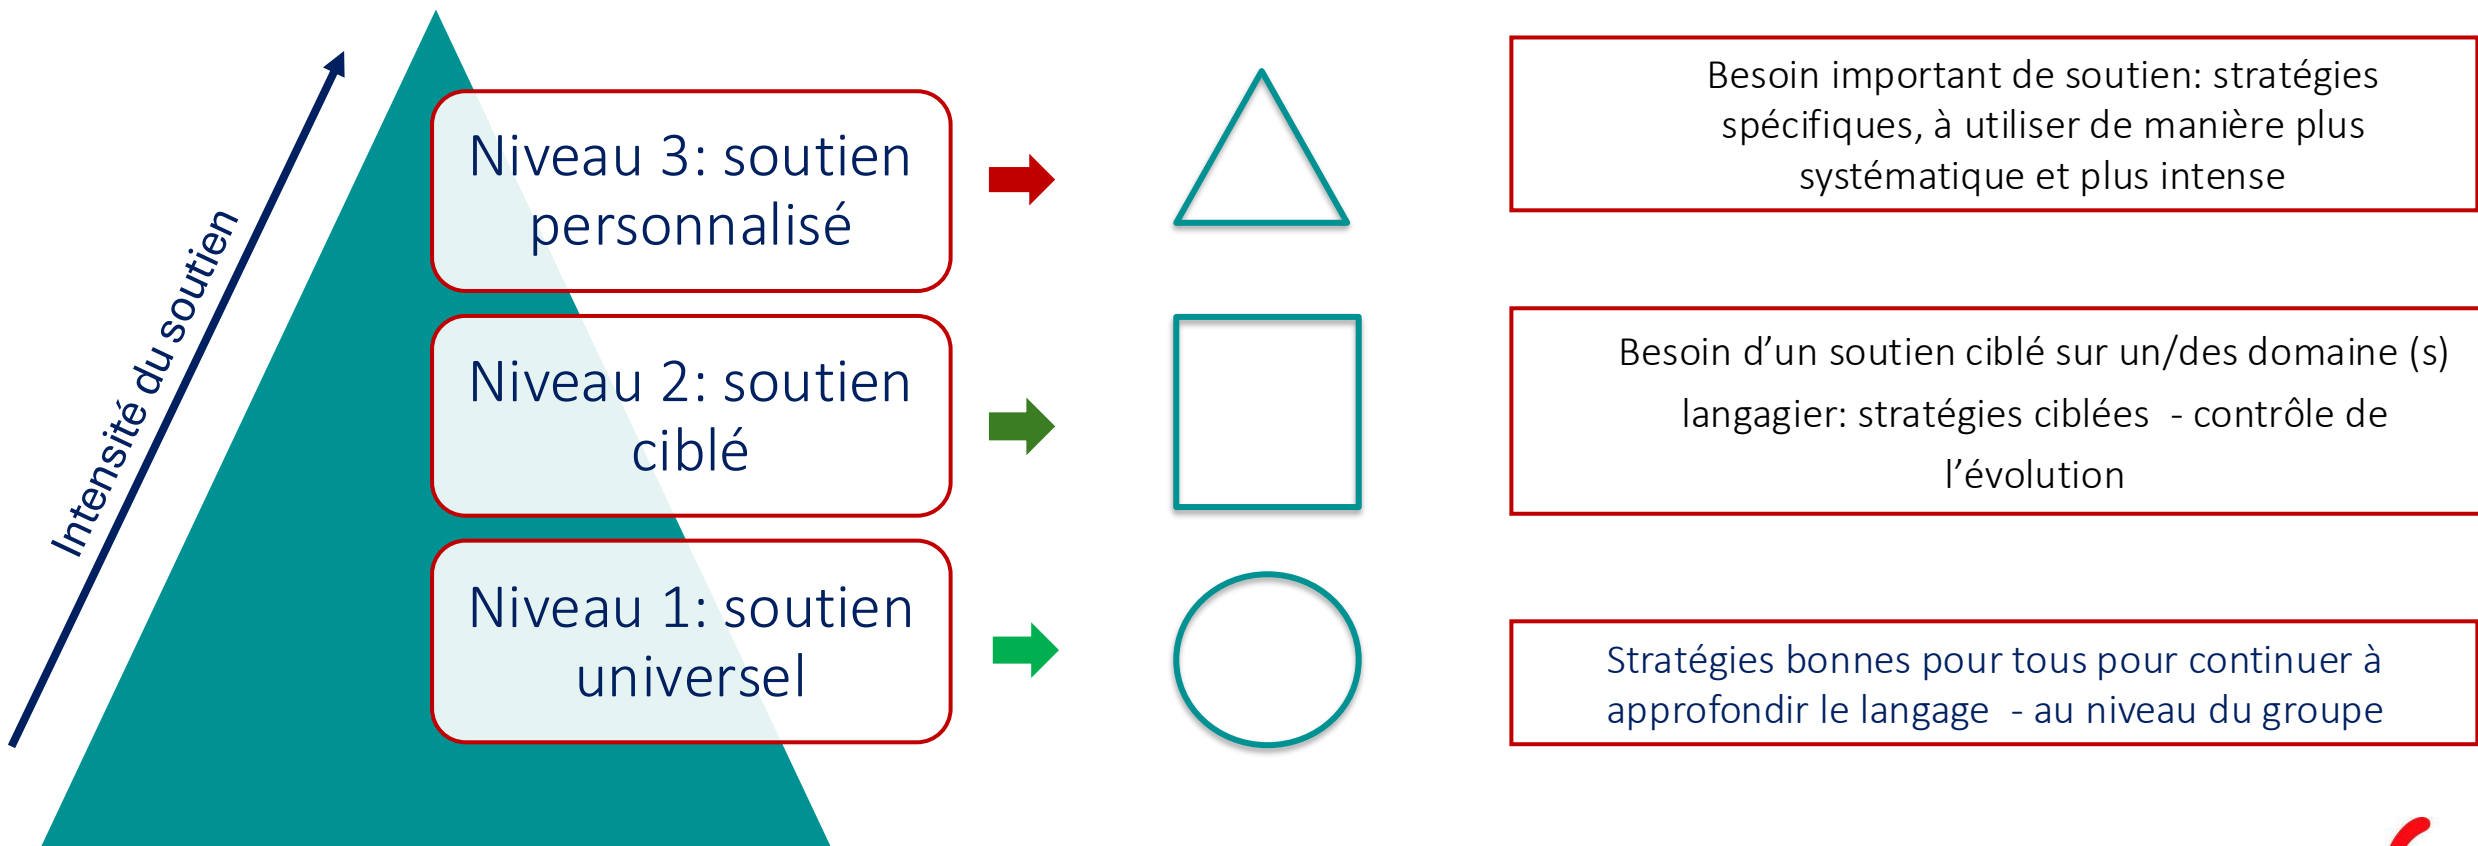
Intensité du soutien

Niveau 3: soutien personnalisé

Niveau 2: soutien ciblé

Niveau 1: soutien universel

Besoin important de soutien: stratégies spécifiques, à utiliser de manière plus systématique et plus intense

Besoin d’un soutien ciblé sur un/des domaine (s) langagier: stratégies ciblées - contrôle de l’évolution

Stratégies bonnes pour tous pour continuer à approfondir le langage - au niveau du groupe